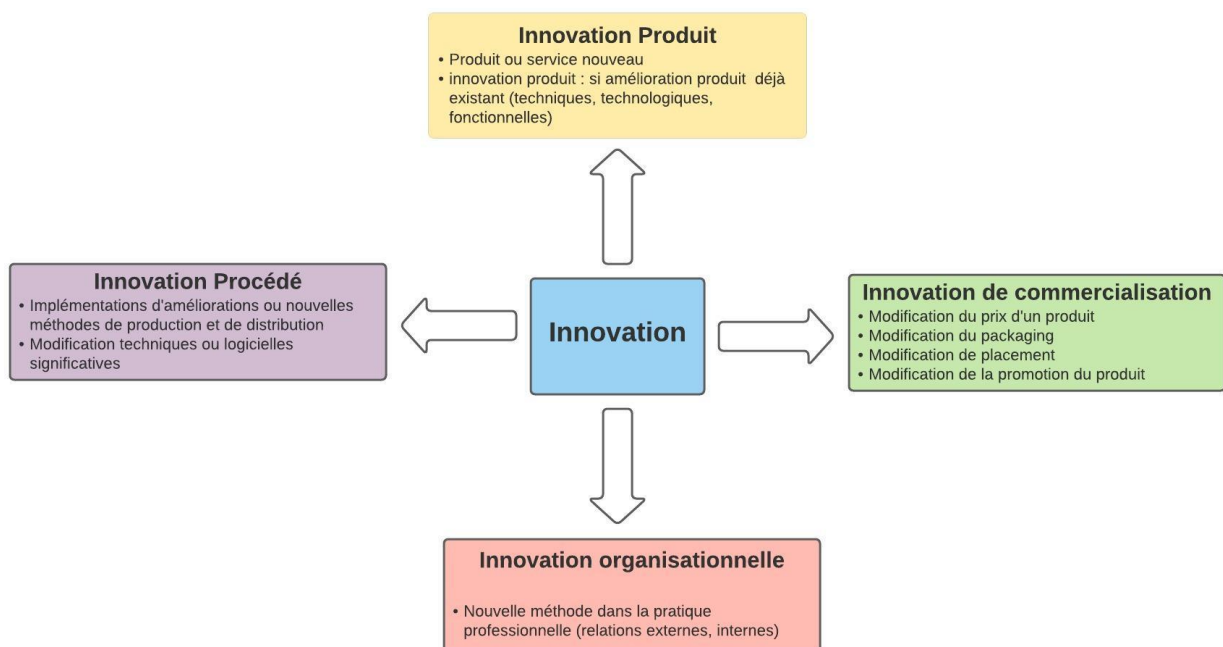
Innovation Produit
• Produit ou service nouveau
• innovation produit : si amélioration produit déjà existant (techniques, technologiques, fonctionnelles)

Innovation Procédé
• Implémentations d'améliorations ou nouvelles méthodes de production et de distribution
• Modification techniques ou logicielles significatives

Innovation

Innovation de commercialisation
• Modification du prix d'un produit
• Modification du packaging
• Modification de placement
• Modification de la promotion du produit

Innovation organisationnelle
• Nouvelle méthode dans la pratique professionnelle (relations externes, internes)